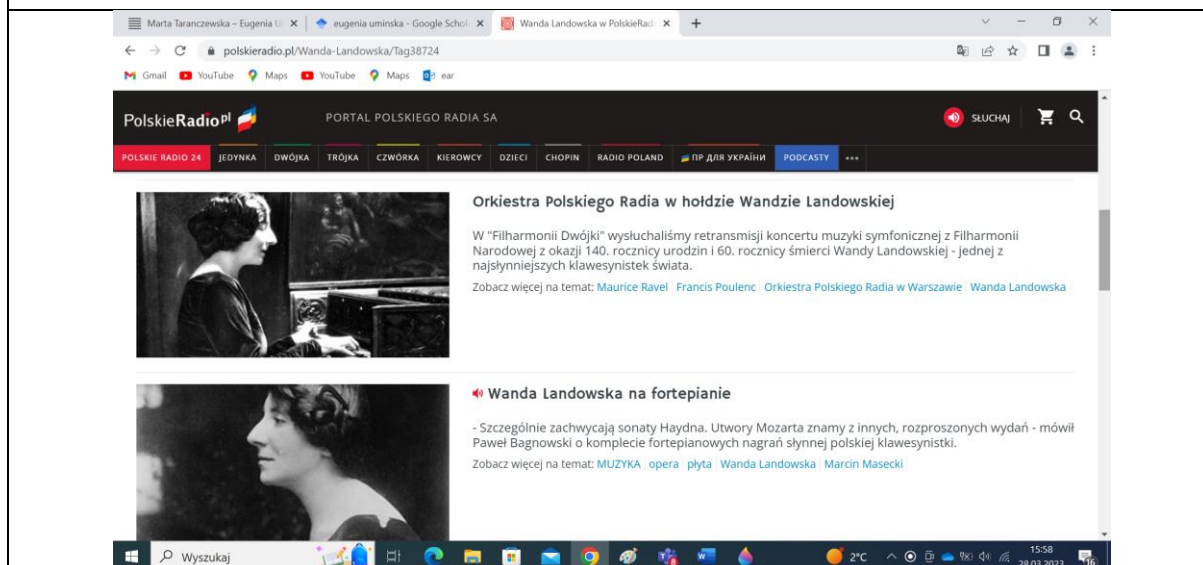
Marta Taranczewska – Eugenia U | eugenia uminska - Google Schol | Wanda Landowska w PolskieRad | +

polskieradio.pl/Wanda-Landowska/Tag38724

Gmail YouTube Maps YouTube Maps ear

PolskieRadio pl | PORTAL POLSKIEGO RADIA SA | SŁUCHAJ

POLSKIE RADIO 24 | JEDYNKA | DWÓJKA | TRÓJKA | CZWÓRKA | KIEROWCY | DZIECI | CHOPIN | RADIO POLAND | ПР ДЛЯ УКРАЇНИ | PODCASTY | •••

Orkiestra Polskiego Radia w hołdzie Wandzie Landowskiej

W "Filharmonii Dwójki" wysłuchaliśmy retransmisji koncertu muzyki symfonicznej z Filharmonii Narodowej z okazji 140. rocznicy urodzin i 60. rocznicy śmierci Wandy Landowskiej - jednej z najsłynniejszych klawesynistek świata.

Zobacz więcej na temat: Maurice Ravel | Francis Poulenc | Orkiestra Polskiego Radia w Warszawie | Wanda Landowska

Wanda Landowska na fortepianie

- Szczególnie zachwycają sonaty Haydna. Utwory Mozarta znamy z innych, rozproszonych wydań - mówił Paweł Bagnowski o komplecie fortepianowych nagrań słynnej polskiej klawesynistki.

Zobacz więcej na temat: MUZYKA | opera | płyta | Wanda Landowska | Marcin Masecki

Wyszukaj | 2°C | 15:58 | 28.03.2023 | 16